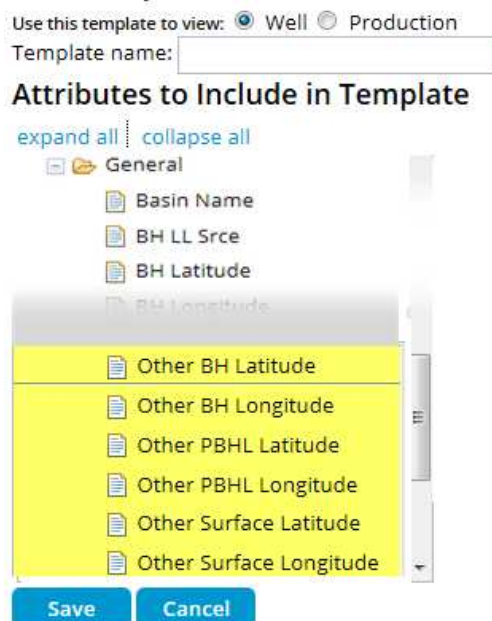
Use this template to view: Well Production
Template name:

Attributes to Include in Template

expand all | collapse all

General

Basin Name

BH LL Srce

BH Latitude

BH Longitude

Other BH Latitude

Other BH Longitude

Other PBHL Latitude

Other PBHL Longitude

Other Surface Latitude

Other Surface Longitude

Save Cancel